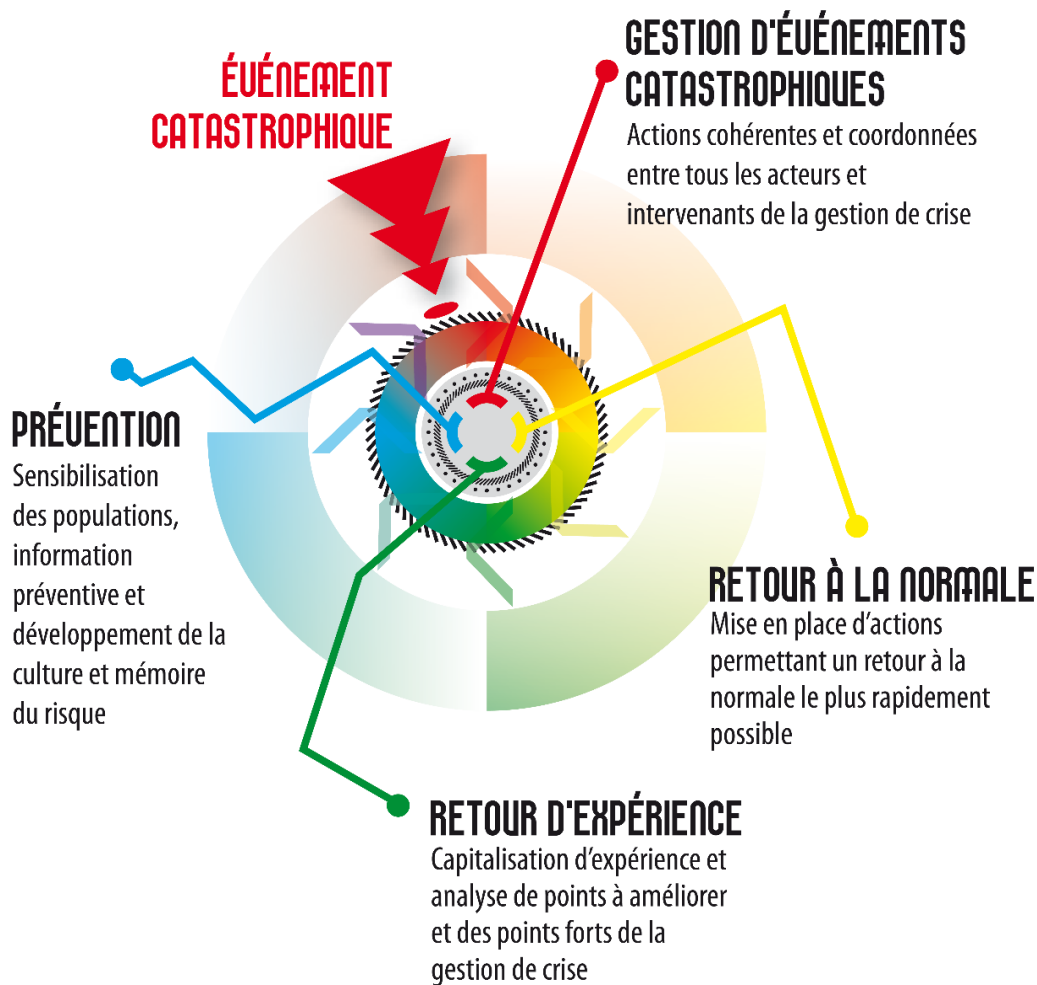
ÉVÉNEMENT CATASTROPHIQUE

GESTION D'ÉVÉNEMENTS CATASTROPHIQUES
Actions cohérentes et coordonnées entre tous les acteurs et intervenants de la gestion de crise

PRÉVENTION
Sensibilisation des populations, information préventive et développement de la culture et mémoire du risque

RETOUR À LA NORMALE
Mise en place d'actions permettant un retour à la normale le plus rapidement possible

RETOUR D'EXPÉRIENCE
Capitalisation d'expérience et analyse de points à améliorer et des points forts de la gestion de crise